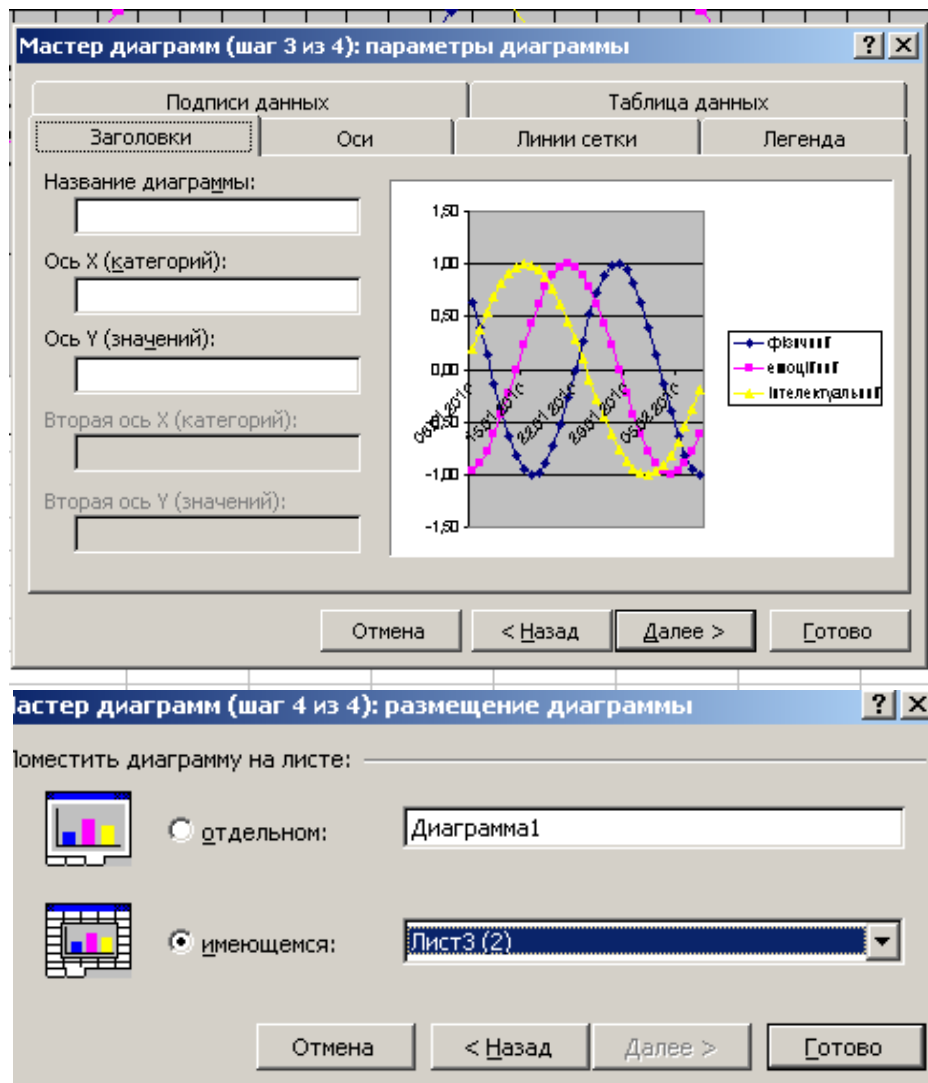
Мастер диаграмм (шаг 3 из 4): параметры диаграммы

?
X

Подписи данных
Таблица данных
Заголовки
Оси
Линии сетки
Легенда

Название диаграммы:

Ось X (категорий):

Ось Y (значений):

Вторая ось X (категорий):

Вторая ось Y (значений):

1,50
1,00
0,50
0,00
-0,50
-1,00
-1,50

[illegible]
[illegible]
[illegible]
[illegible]
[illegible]

фізичний
емоційний
інтелектуальний

Отмена
< Назад
Далее >
Готово

астер диаграмм (шаг 4 из 4): размещение диаграммы

?
X

оместить диаграмму на листе:

отдельном:
Диаграмма1

имеющемся:
Лист3 (2)

Отмена
< Назад
Далее >
Готово